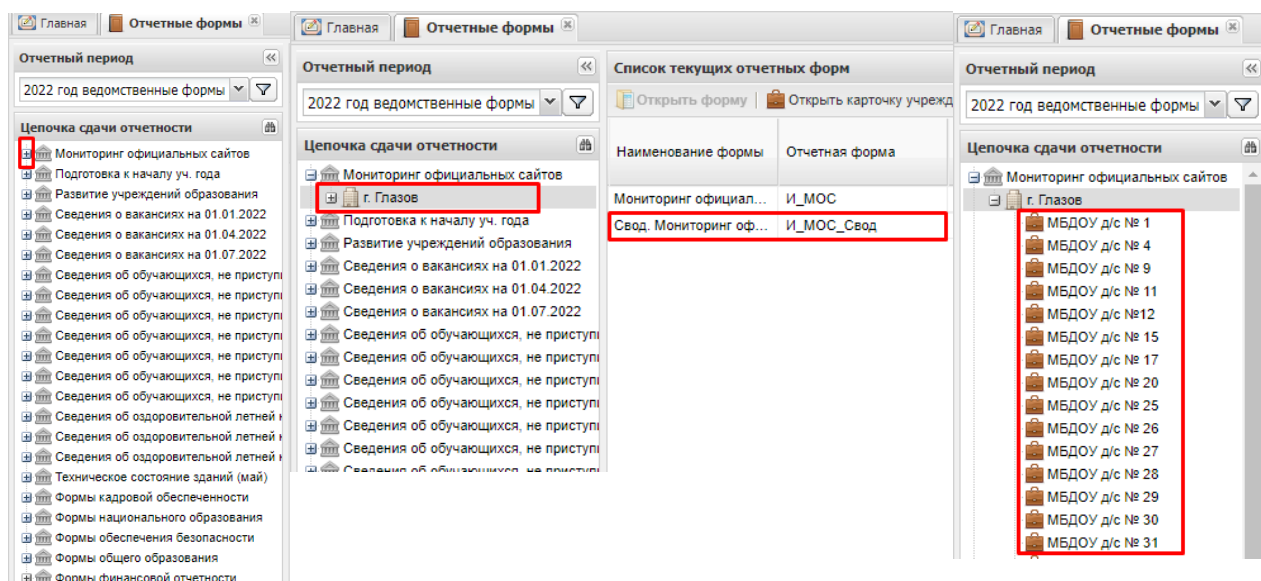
Главная | Отчетные формы

Отчетный период

2022 год ведомственные формы

Цепочка сдачи отчетности

Мониторинг официальных сайтов
Подготовка к началу уч. года
Развитие учреждений образования
Сведения о вакансиях на 01.01.2022
Сведения о вакансиях на 01.04.2022
Сведения о вакансиях на 01.07.2022
Сведения об обучающихся, не приступи
Сведения об обучающихся, не приступи
Сведения об обучающихся, не приступи
Сведения об обучающихся, не приступи
Сведения об обучающихся, не приступи
Сведения об обучающихся, не приступи
Сведения об обучающихся, не приступи
Сведения об оздоровительной летней
Сведения об оздоровительной летней
Сведения об оздоровительной летней
Техническое состояние зданий (май)
Формы кадровой обеспеченности
Формы национального образования
Формы обеспечения безопасности
Формы общего образования
Формы финансовой отчетности

Главная | Отчетные формы

Отчетный период

2022 год ведомственные формы

Цепочка сдачи отчетности

Мониторинг официальных сайтов
г. Глазов
Подготовка к началу уч. года
Развитие учреждений образования
Сведения о вакансиях на 01.01.2022
Сведения о вакансиях на 01.04.2022
Сведения о вакансиях на 01.07.2022
Сведения об обучающихся, не приступи
Сведения об обучающихся, не приступи
Сведения об обучающихся, не приступи
Сведения об обучающихся, не приступи
Сведения об обучающихся, не приступи
Сведения об обучающихся, не приступи
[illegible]

Список текущих отчетных форм

Открыть форму | Открыть карточку учрежд

| Наименование формы | Отчетная форма |
|---|---|
| Мониторинг официал... | И_МОС |
| Свод. Мониторинг оф... | И_МОС_Свод |

Главная | Отчетные формы

Отчетный период

2022 год ведомственные формы

Цепочка сдачи отчетности

Мониторинг официальных сайтов
г. Глазов
МБДОУ д/с № 1
МБДОУ д/с № 4
МБДОУ д/с № 9
МБДОУ д/с № 11
МБДОУ д/с №12
МБДОУ д/с № 15
МБДОУ д/с № 17
МБДОУ д/с № 20
МБДОУ д/с № 25
МБДОУ д/с № 26
МБДОУ д/с № 27
МБДОУ д/с № 28
МБДОУ д/с № 29
МБДОУ д/с № 30
МБДОУ д/с № 31